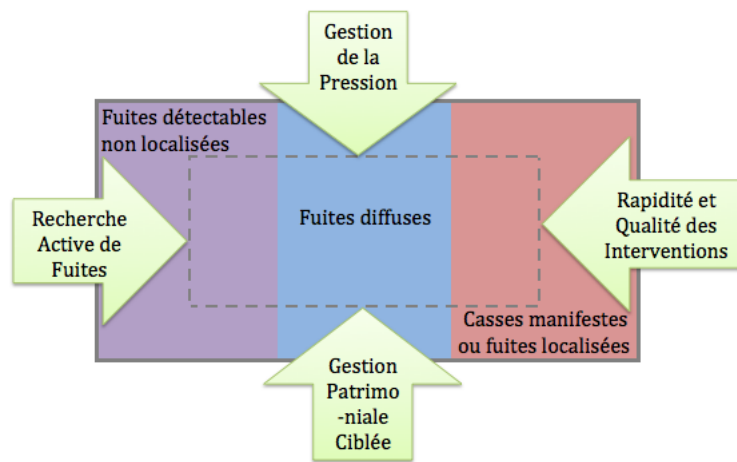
Gestion de la Pression

Fuites détectables non localisées

Recherche Active de Fuites

Fuites diffuses

Rapidité et Qualité des Interventions

Casses manifestes ou fuites localisées

Gestion Patrimo-niale Ciblée